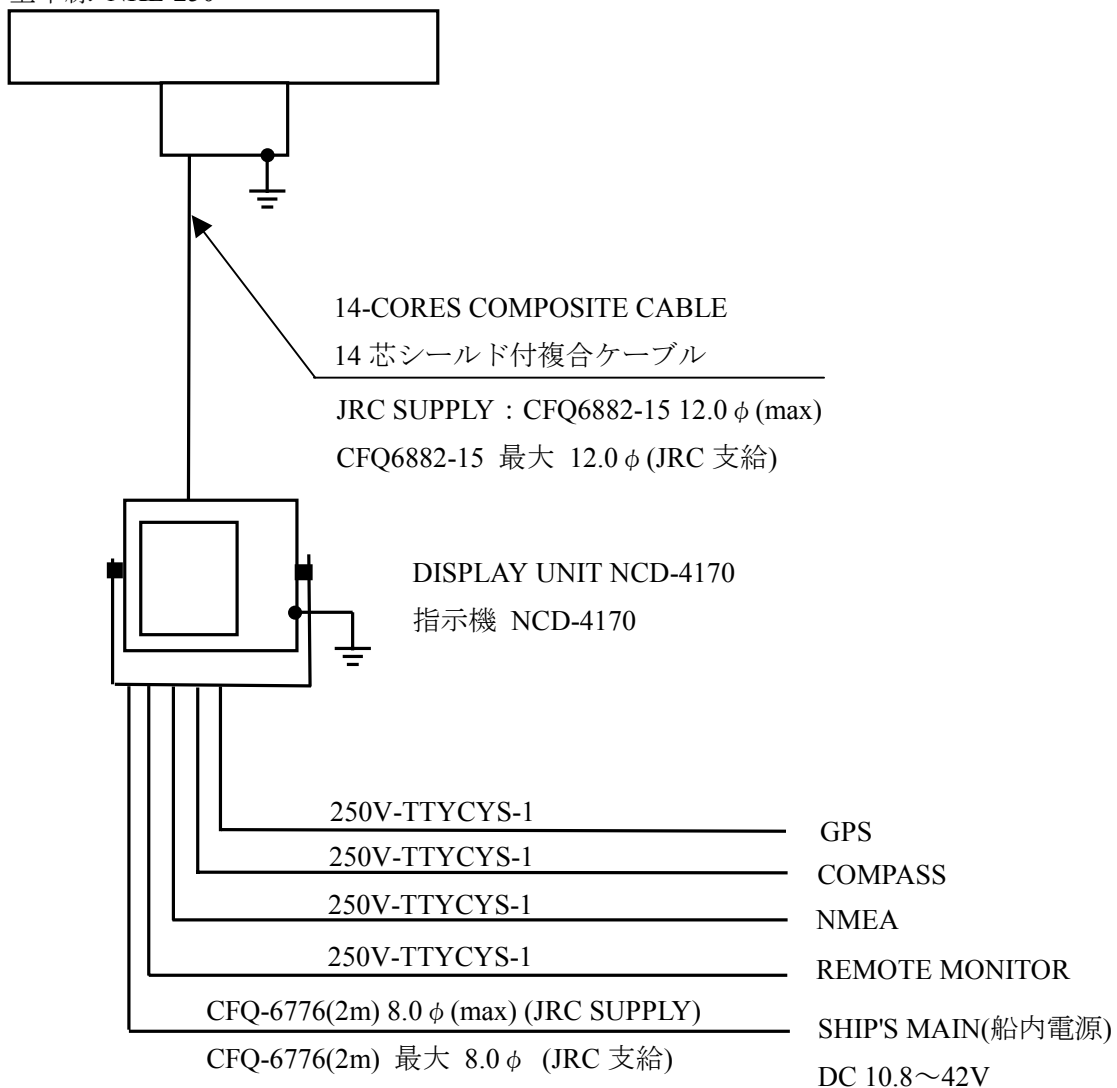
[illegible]

14-CORES COMPOSITE CABLE

14 芯シールド付複合ケーブル

JRC SUPPLY：CFQ6882-15 12.0 $\phi$ (max)

CFQ6882-15 最大 12.0 $\phi$ (JRC 支給)

DISPLAY UNIT NCD-4170

指示機 NCD-4170

250V-TTYCYS-1

GPS

250V-TTYCYS-1

COMPASS

250V-TTYCYS-1

NMEA

250V-TTYCYS-1

REMOTE MONITOR

CFQ-6776(2m) 8.0 $\phi$ (max) (JRC SUPPLY)

CFQ-6776(2m) 最大 8.0 $\phi$ (JRC 支給)

SHIP'S MAIN(船内電源)

DC 10.8～42V